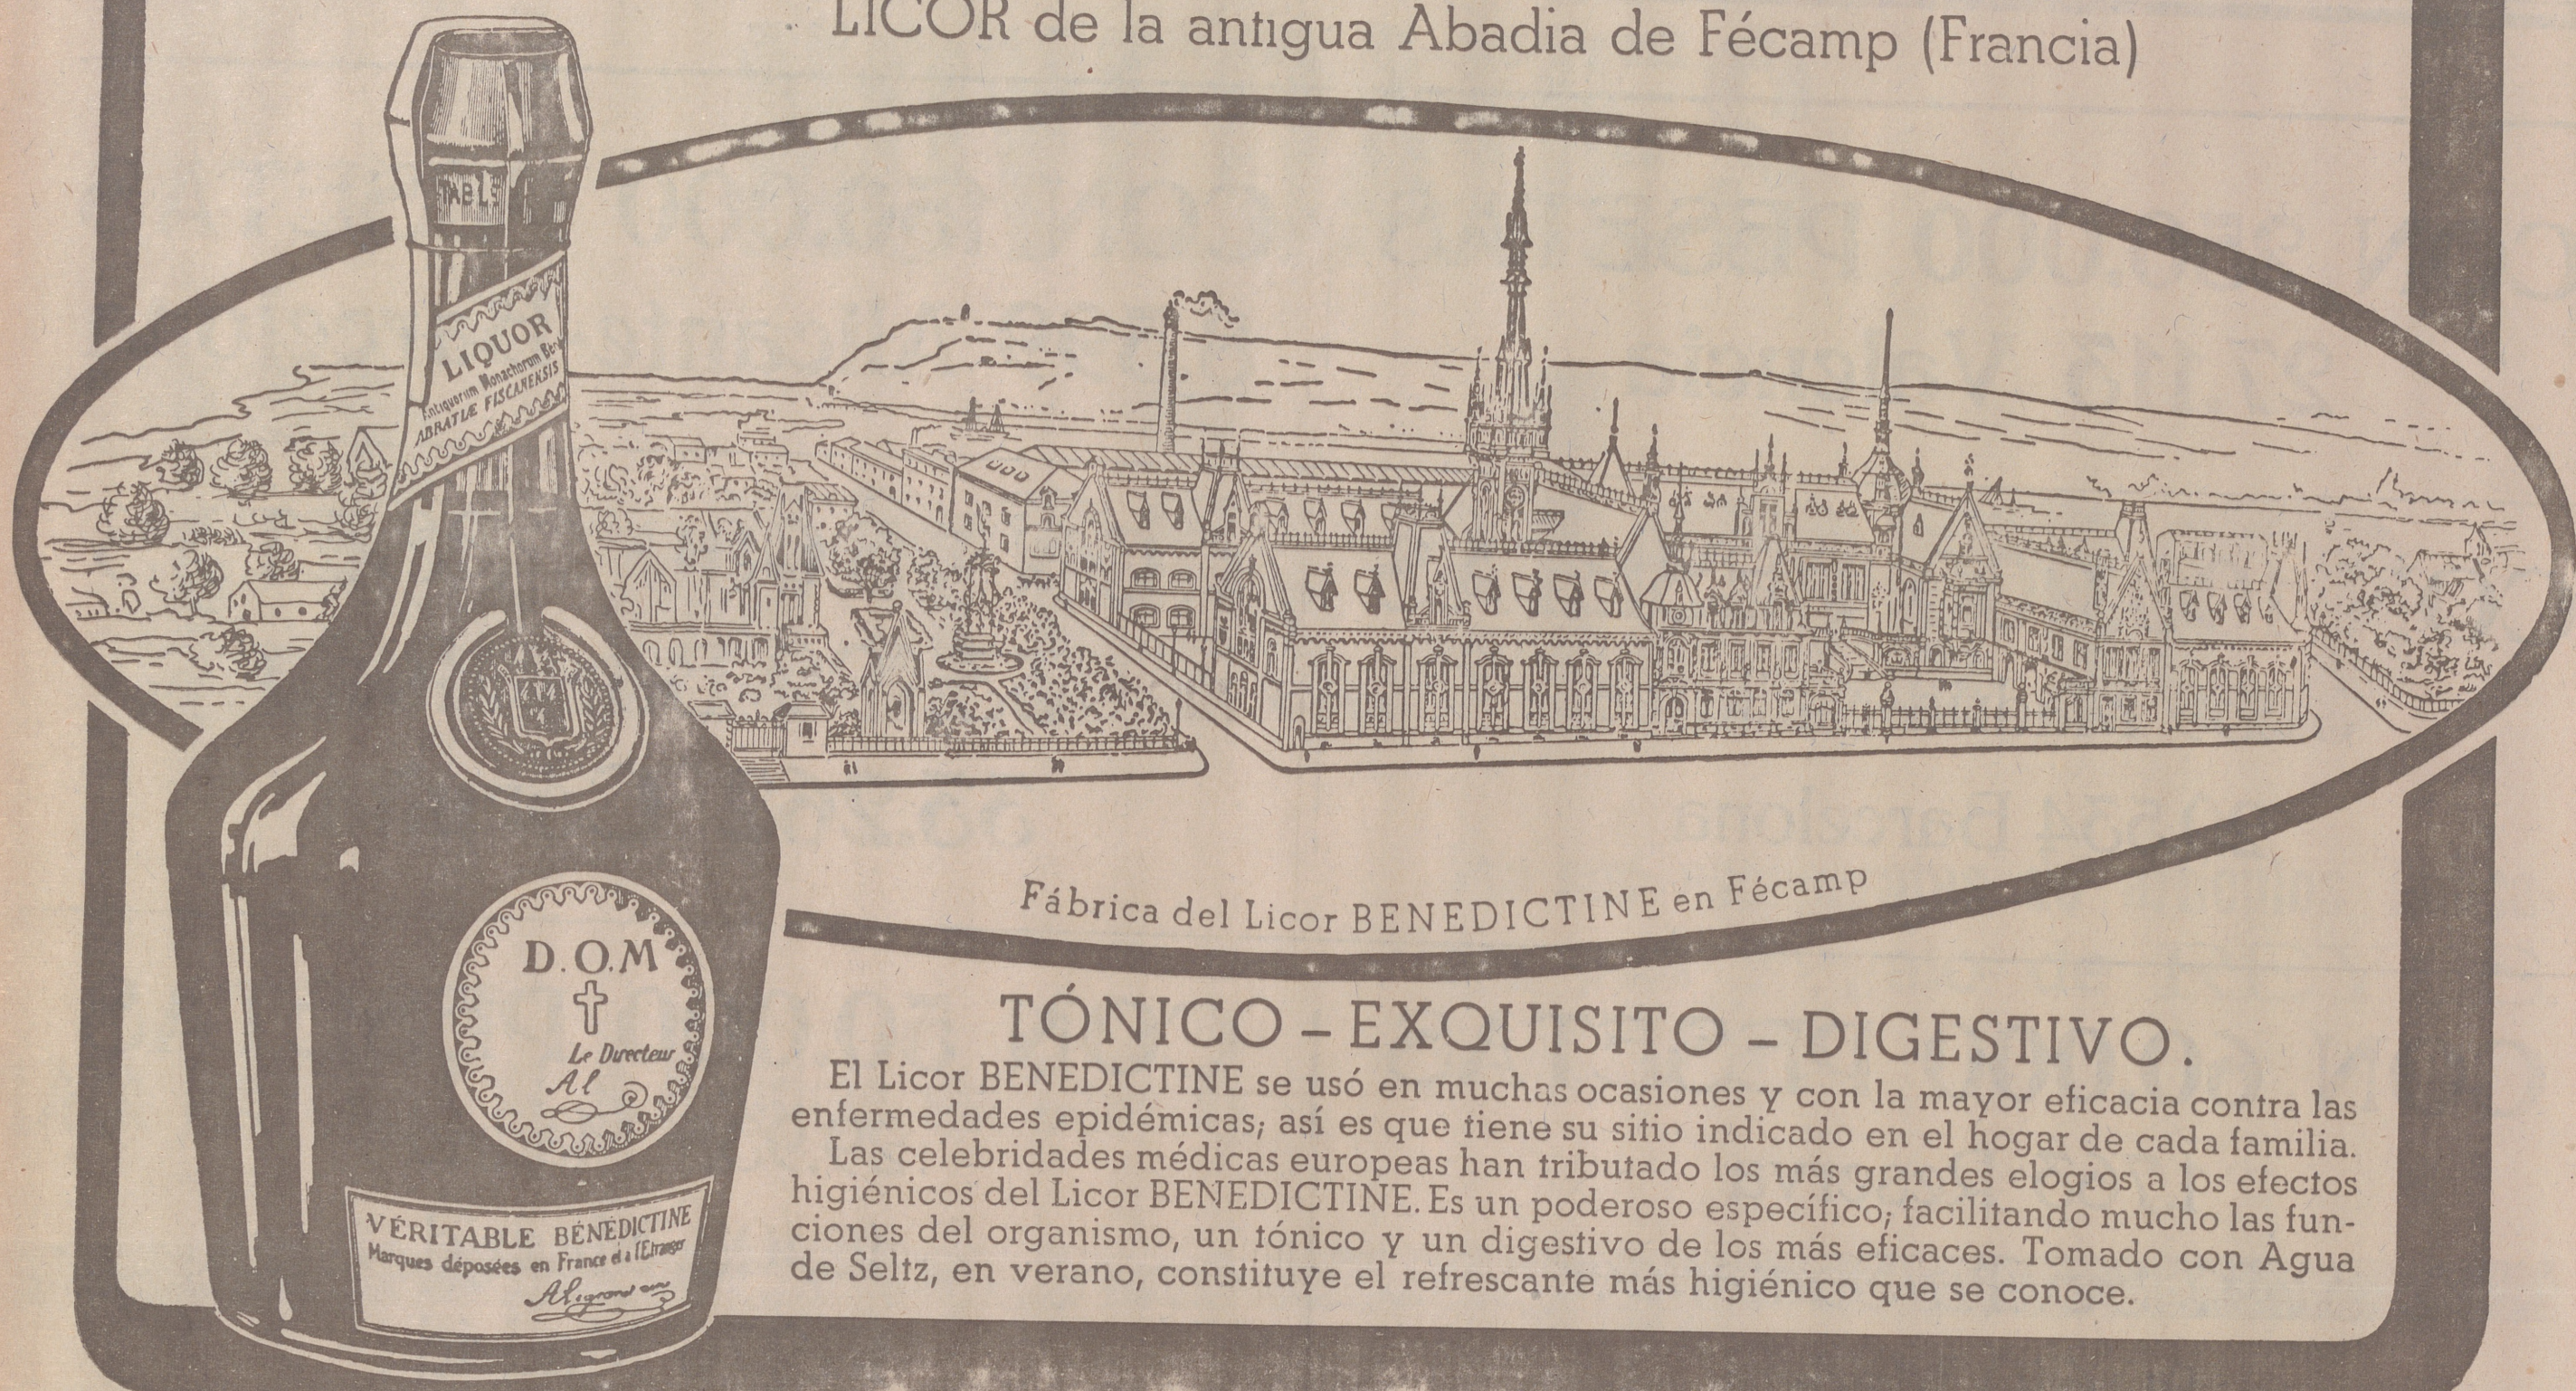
LICOR de la antigua Abadia de Fécamp (Francia)

TABLE

LIQUOR
Antiquorum Monachorum Be
ABBATIAE FISCANENSIS

D.O.M
Le Directeur
A.

VÉRITABLE BÉNÉDICTINE
Marques déposées en France et à l'Etranger

Fábrica del Licor BENEDICTINE en Fécamp

TÓNICO – EXQUISITO – DIGESTIVO.

El Licor BENEDICTINE se usó en muchas ocasiones y con la mayor eficacia contra las enfermedades epidémicas; así es que tiene su sitio indicado en el hogar de cada familia. Las celebridades médicas europeas han tributado los más grandes elogios a los efectos higiénicos del Licor BENEDICTINE. Es un poderoso específico; facilitando mucho las funciones del organismo, un tónico y un digestivo de los más eficaces. Tomado con Agua de Seltz, en verano, constituye el refrescante más higiénico que se conoce.